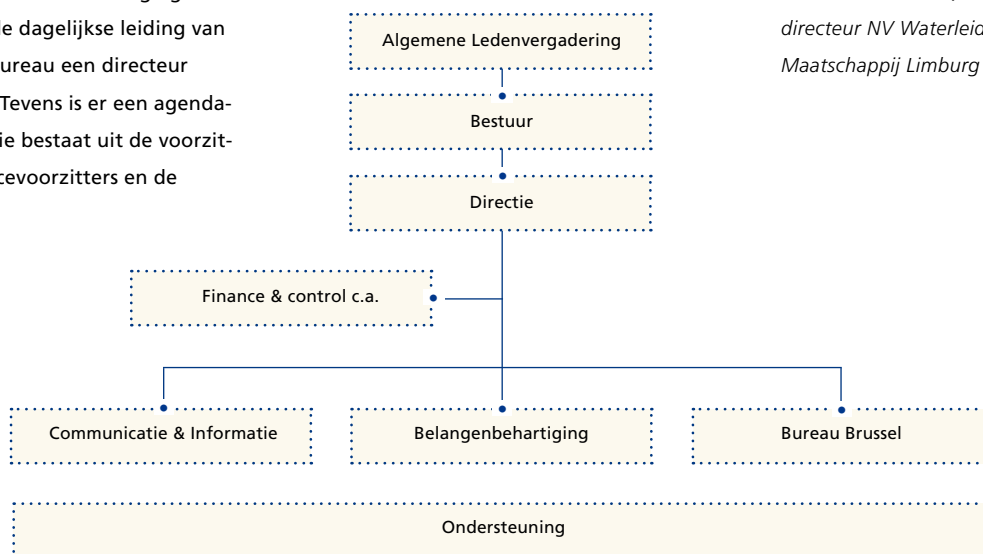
ie dagelijkse leiding van ureau een directeur Tevens is er een agendaie bestaat uit de voorzitcevoorzitters en de

Algemene Ledenvergadering

Bestuur

Directie

Finance & control c.a.

Communicatie & Informatie

Belangenbehartiging

Bureau Brussel

Ondersteuning

directeur NV Waterleid
Maatschappij Limburg